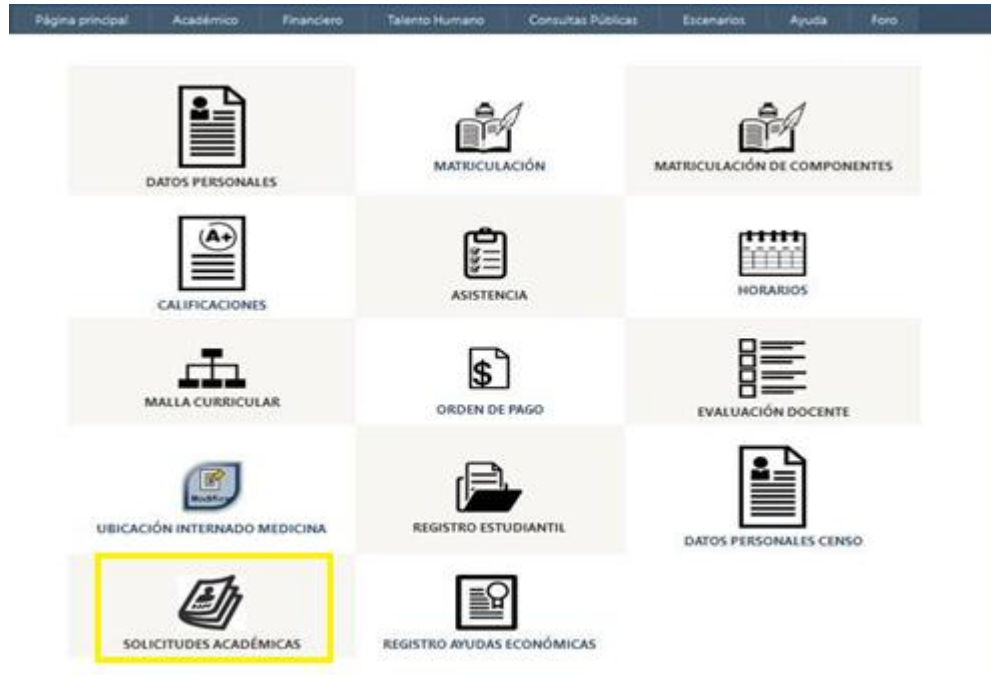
Página principal Académico Financiero Talento Humano Consultas Públicas Escenarios Ayuda Foro

DATOS PERSONALES

MATRICULACIÓN

MATRICULACIÓN DE COMPONENTES

A+

CALIFICACIONES

ASISTENCIA

HORARIOS

MALLA CURRICULAR

$

ORDEN DE PAGO

EVALUACIÓN DOCENTE

Modificar

UBICACIÓN INTERNADO MEDICINA

REGISTRO ESTUDIANTIL

DATOS PERSONALES CENSO

SOLICITUDES ACADÉMICAS

REGISTRO AYUDAS ECONÓMICAS